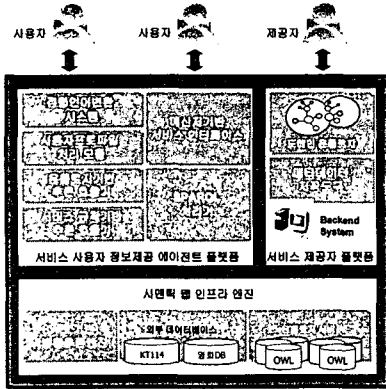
사용자 사용자 제공자

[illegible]

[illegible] 시스템

사용자 프로파일 처리 모듈

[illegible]

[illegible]

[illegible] 서비스 인터페이스

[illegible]

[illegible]

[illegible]

Beckend System

서비스 사용자 정보제공 에이전트 플랫폼

서비스 제공자 플랫폼

시멘틱 웹 인프라 엔진

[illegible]

외부데이터베이스

KT114

영화DB

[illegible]

OWL

OWL